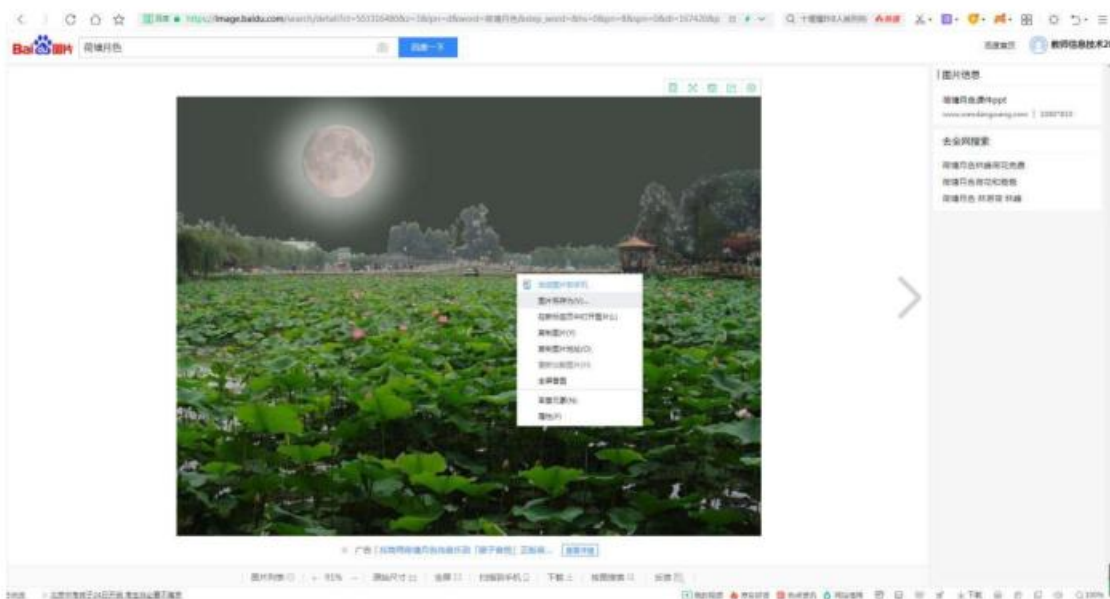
https://image.baidu.com/search/detail?ct=503316480&z=0&ipn=d&word=荷塘月色

Bai度图片 荷塘月色 百度一下

百度首页 教师信息技术

图片信息
荷塘月色课件ppt

去全网搜索
荷塘月色

图片另存为(S)...
复制图片(Y)
复制图片地址(O)
全屏查看
审查元素(N)
属性(P)

广告